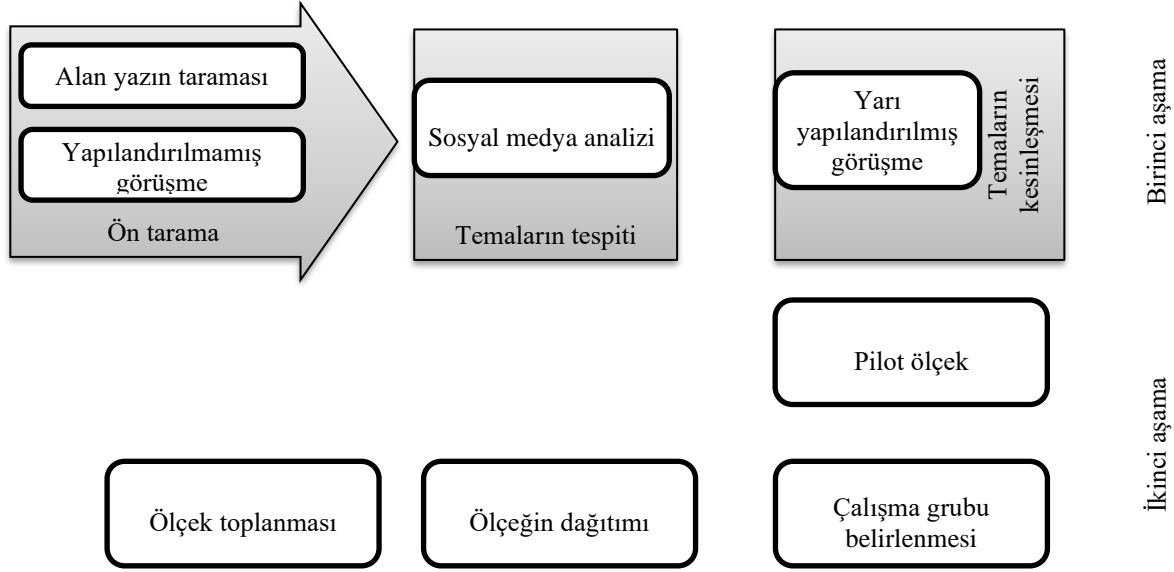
Alan yazın taraması

Yapılandırılmamış görüşme

Ön tarama

Sosyal medya analizi

Temaların tespiti

Yarı yapılandırılmış görüşme

Temaların kesinleşmesi

Birinci aşama

Pilot ölçek

İkinci aşama

Ölçek toplanması

Ölçeğin dağıtımı

Çalışma grubu belirlenmesi